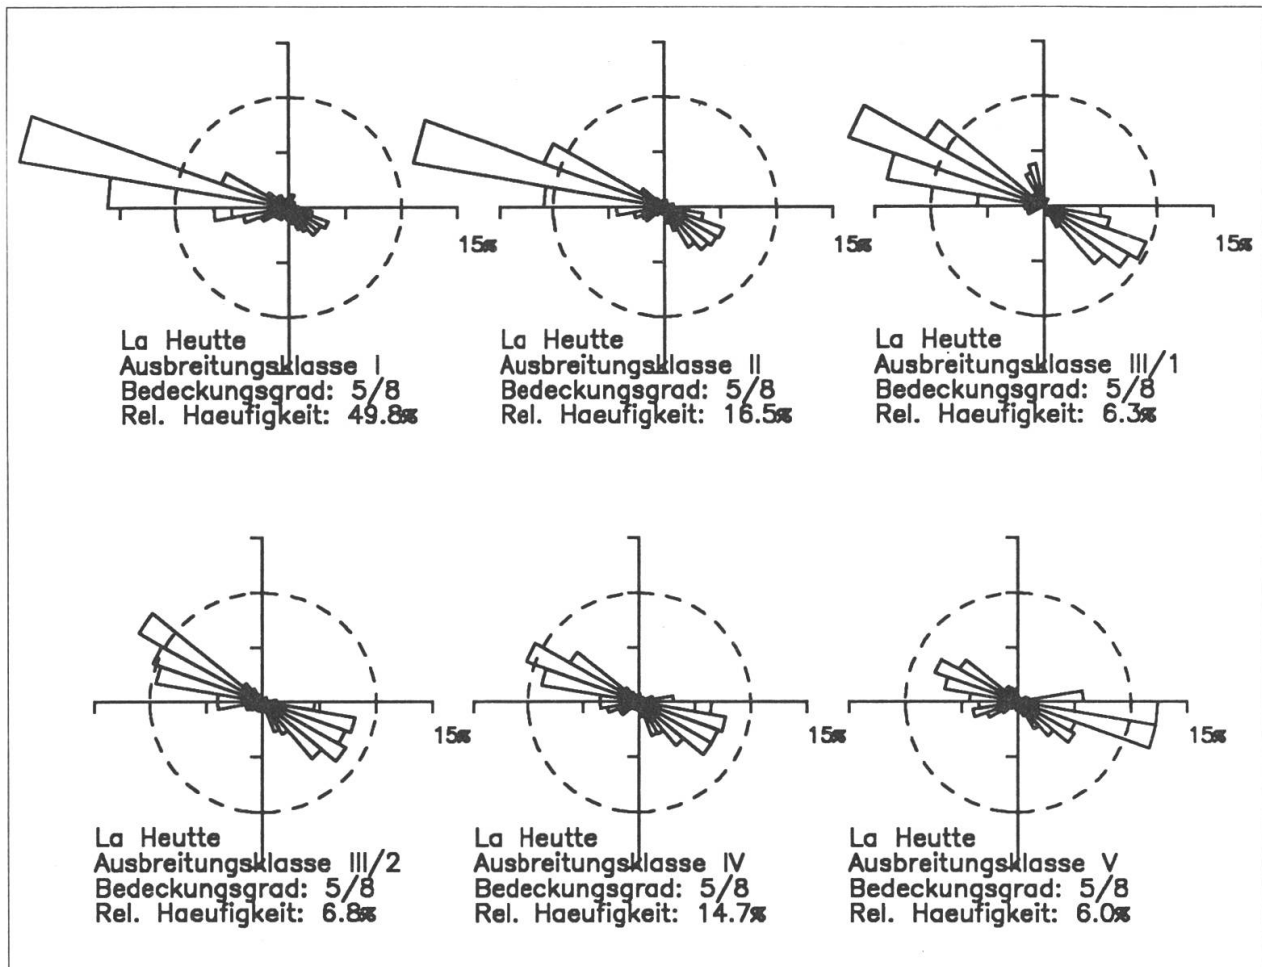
15%

La Heutte
Ausbreitungsklasse I
Bedeckungsgrad: 5/8
Rel. Haeufigkeit: 49.8%

15%

La Heutte
Ausbreitungsklasse II
Bedeckungsgrad: 5/8
Rel. Haeufigkeit: 16.5%

15%

La Heutte
Ausbreitungsklasse III/1
Bedeckungsgrad: 5/8
Rel. Haeufigkeit: 6.3%

15%

La Heutte
Ausbreitungsklasse III/2
Bedeckungsgrad: 5/8
Rel. Haeufigkeit: 6.8%

15%

La Heutte
Ausbreitungsklasse IV
Bedeckungsgrad: 5/8
Rel. Haeufigkeit: 14.7%

15%

La Heutte
Ausbreitungsklasse V
Bedeckungsgrad: 5/8
Rel. Haeufigkeit: 6.0%